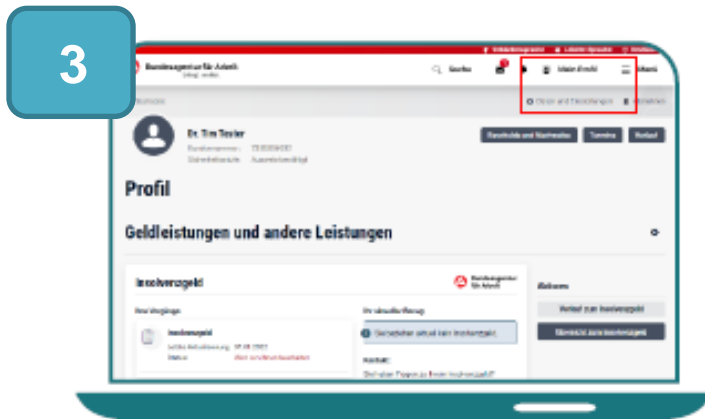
3

Bundesagentur für Arbeit

Suche

Mein Profil

Menü

Daten und Einstellungen

Abmelden

Dr. Tim Tester

Bescheide und Nachweise

Termine

Verlauf

Profil

Geldleistungen und andere Leistungen

Insolvenzgeld

Bundesagentur für Arbeit

Ihre Vorgänge

Insolvenzgeld

Ihr aktueller Auftrag

Aktionen

Verlauf zum Insolvenzgeld

Übersicht zum Insolvenzgeld

Kontakt